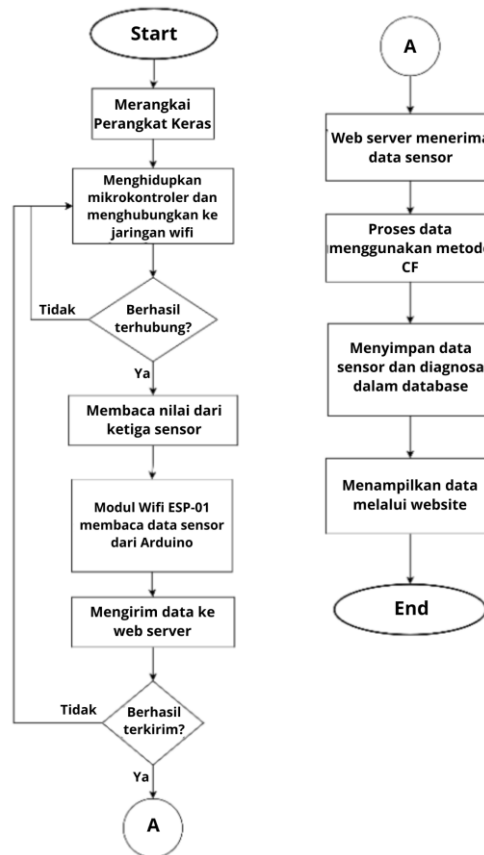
Start

Merangkai Perangkat Keras

Menghidupkan mikrokontroler dan menghubungkan ke jaringan wifi

Berhasil terhubung?

Tidak

Ya

Membaca nilai dari ketiga sensor

Modul Wifi ESP-01 membaca data sensor dari Arduino

Mengirim data ke web server

Berhasil terkirim?

Tidak

Ya

A

A

Web server menerima data sensor

Proses data menggunakan metode CF

Menyimpan data sensor dan diagnosa dalam database

Menampilkan data melalui website

End